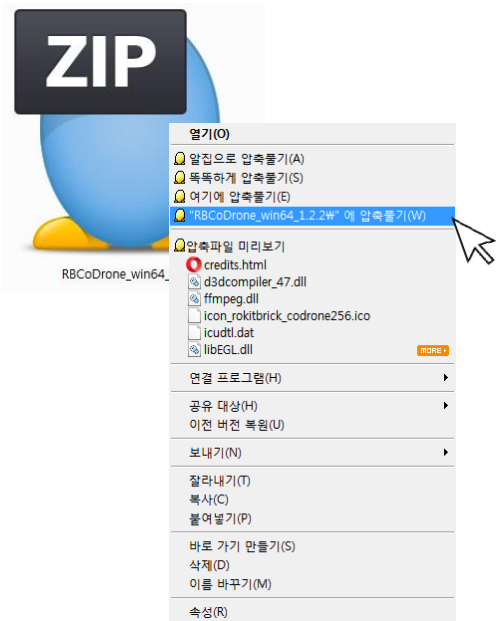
ZIP

RBCoDrone_win64_

열기(O)
알집으로 압축풀기(A)
똑똑하게 압축풀기(S)
여기에 압축풀기(E)
"RBCoDrone_win64_1.2.2₩" 에 압축풀기(W)
압축파일 미리보기
credits.html
d3dcompiler_47.dll
ffmpeg.dll
icon_rokitbrick_codrone256.ico
icudtl.dat
libEGL.dll
MORE
연결 프로그램(H)
공유 대상(H)
이전 버전 복원(U)
보내기(N)
잘라내기(T)
복사(C)
붙여넣기(P)
바로 가기 만들기(S)
삭제(D)
이름 바꾸기(M)
속성(R)